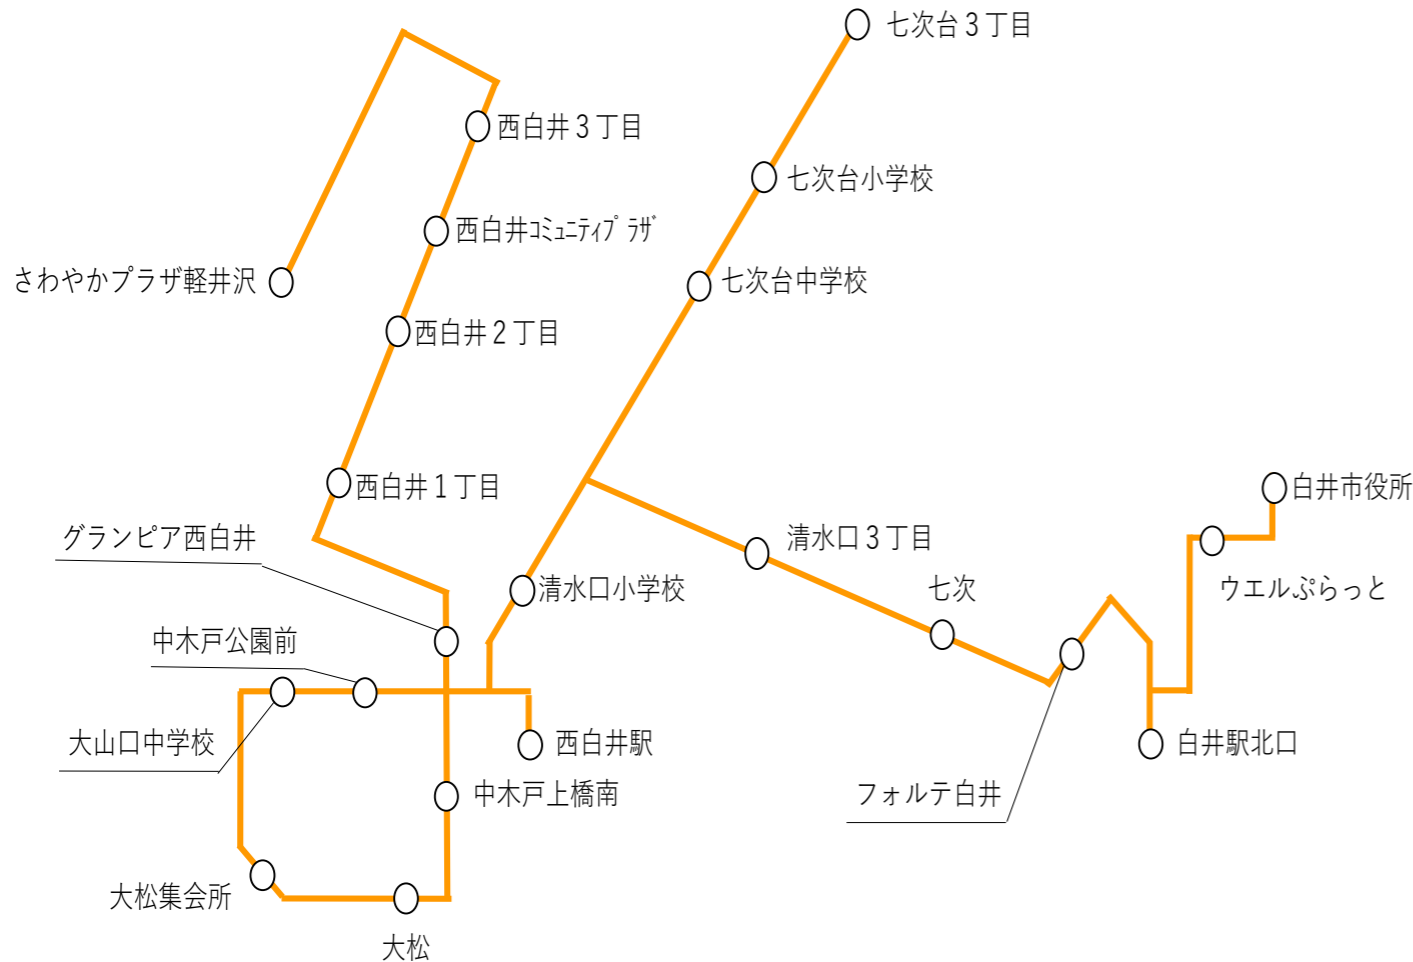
七次台３丁目
西白井３丁目
七次台小学校
西白井ｺﾐｭﾆﾃｨﾌﾟﾗｻﾞ
さわやかプラザ軽井沢
七次台中学校
西白井２丁目
西白井１丁目
白井市役所
清水口３丁目
グランピア西白井
清水口小学校
七次
ウエルぷらっと
中木戸公園前
大山口中学校
西白井駅
白井駅北口
中木戸上橋南
フォルテ白井
大松集会所
大松